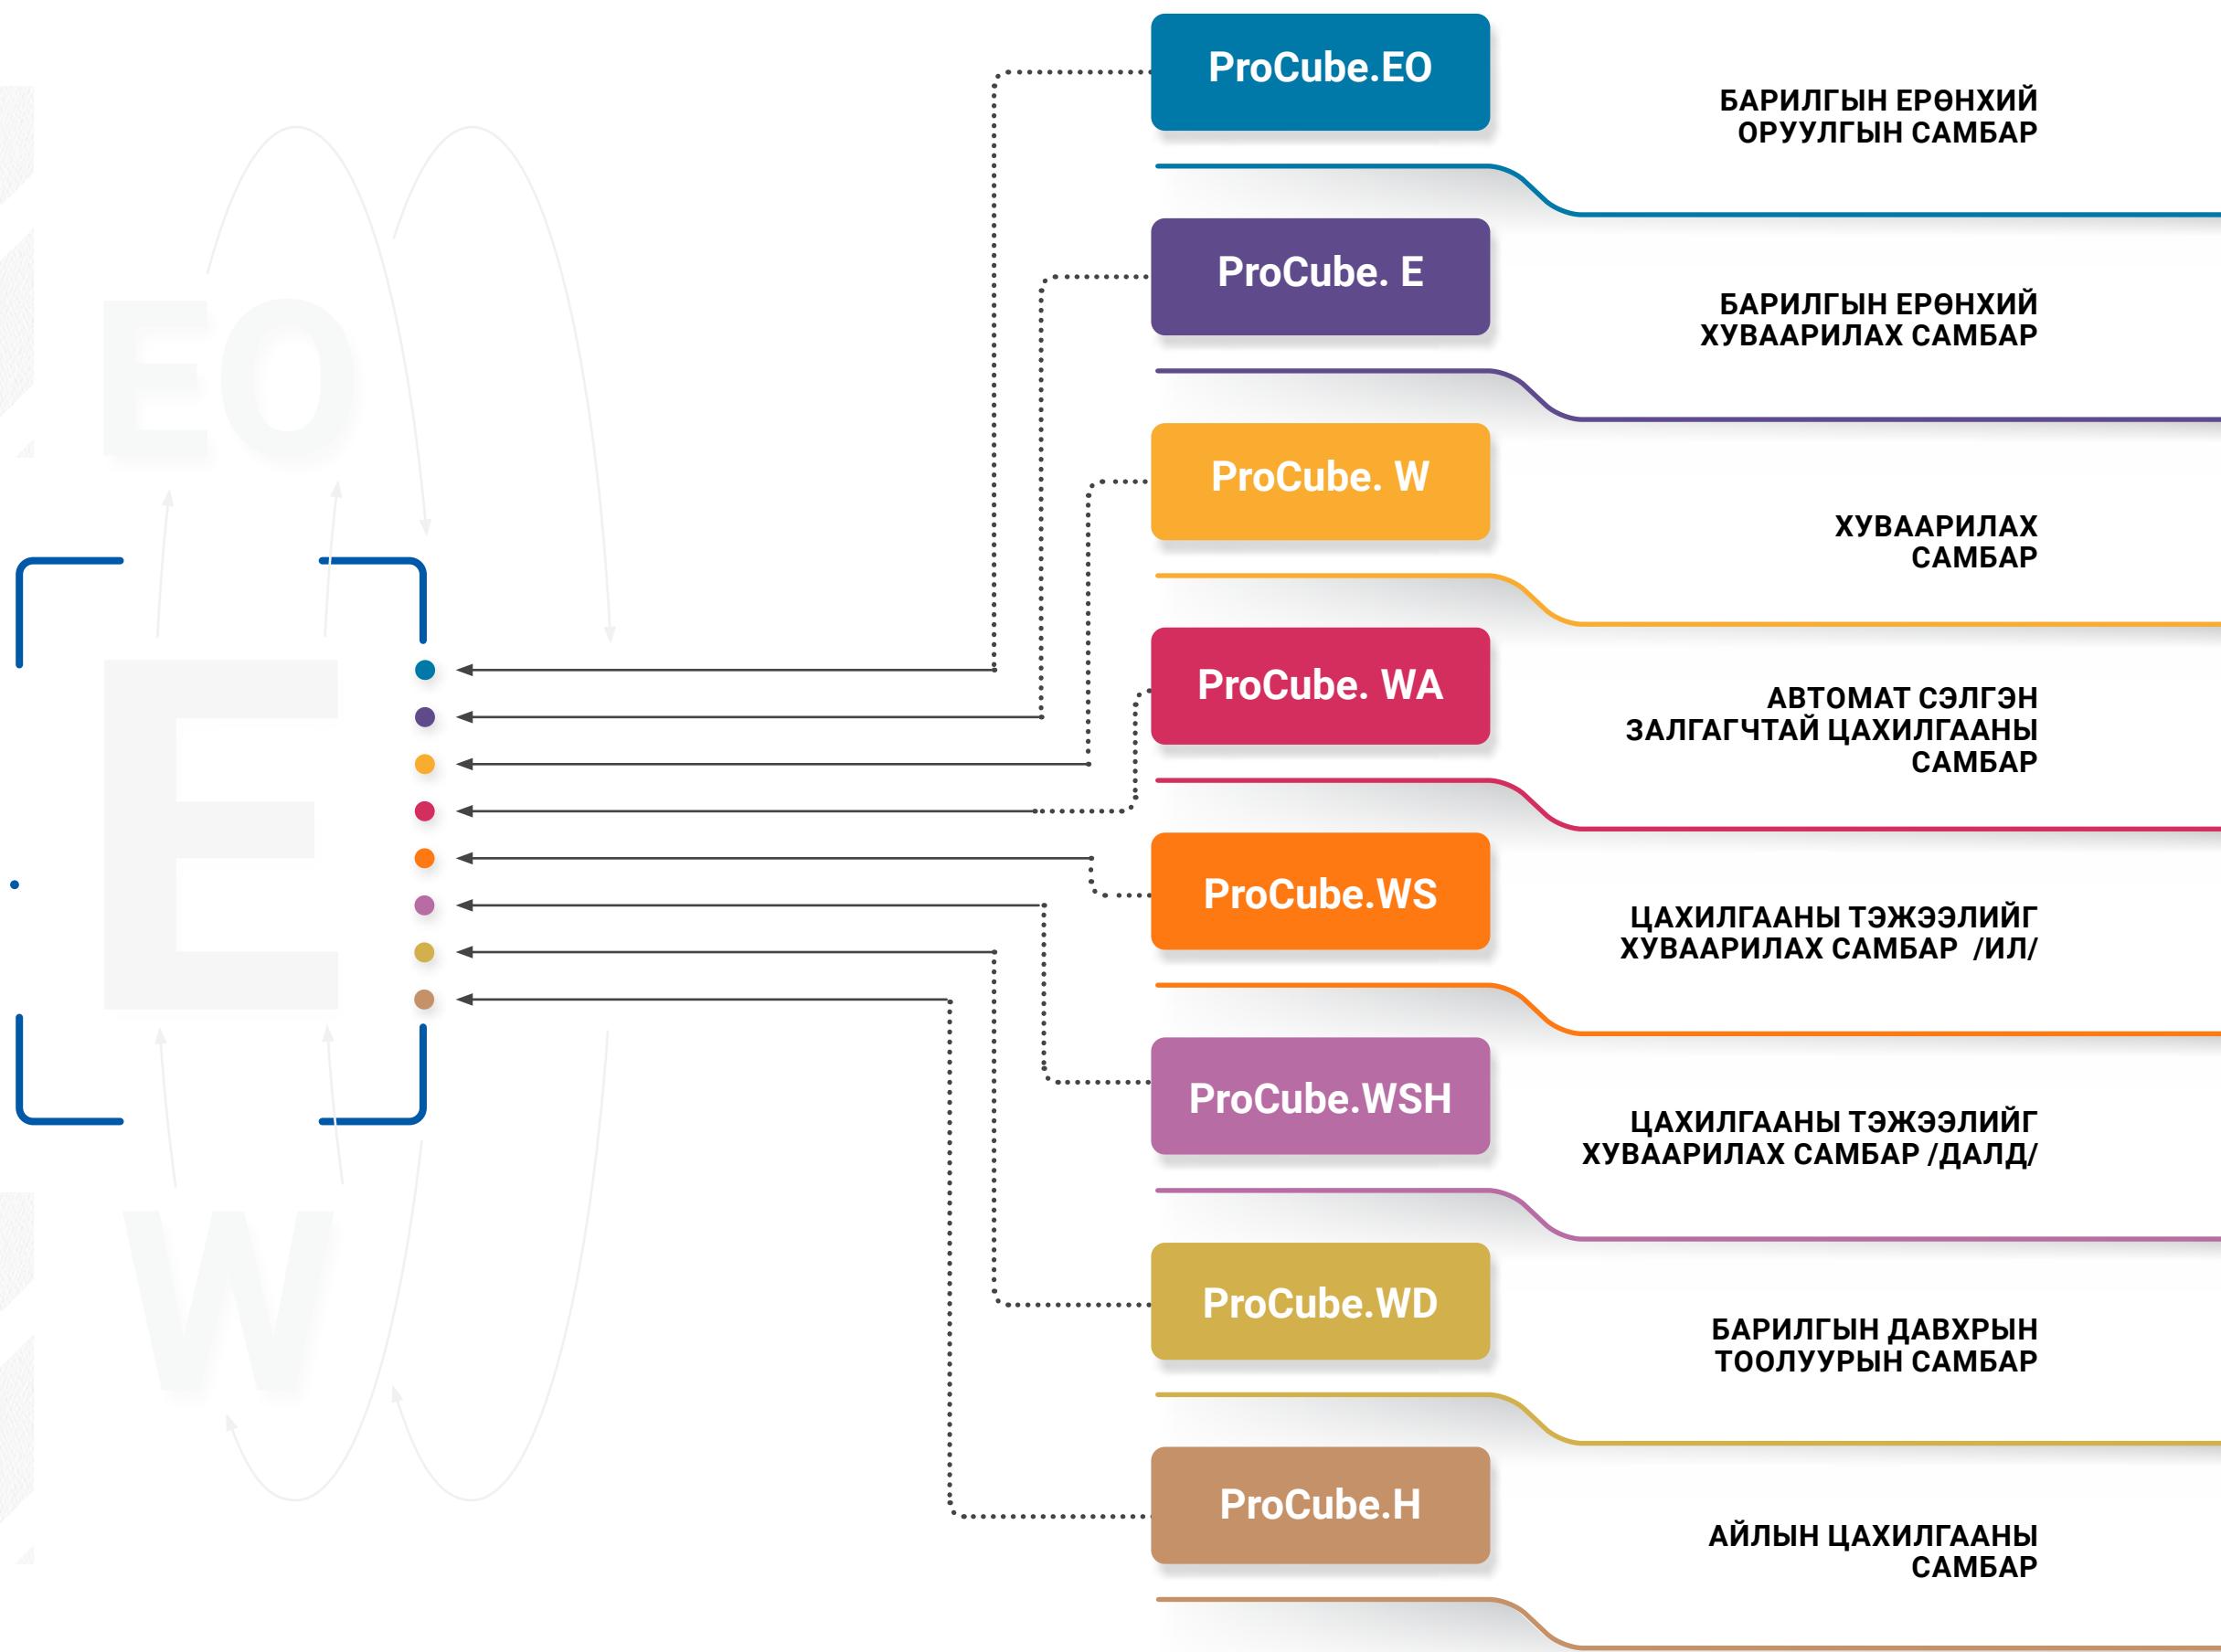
ProCube.EO

БАРИЛГЫН ЕРӨНХИЙ ОРУУЛГЫН САМБАР

ProCube. E

БАРИЛГЫН ЕРӨНХИЙ ХУВААРИЛАХ САМБАР

ProCube. W

ХУВААРИЛАХ САМБАР

ProCube. WA

АВТОМАТ СЭЛГЭН ЗАЛГАГЧТАЙ ЦАХИЛГААНЫ САМБАР

ProCube.WS

ЦАХИЛГААНЫ ТЭЖЭЭЛИЙГ ХУВААРИЛАХ САМБАР /ИЛ/

ProCube.WSH

ЦАХИЛГААНЫ ТЭЖЭЭЛИЙГ ХУВААРИЛАХ САМБАР /ДАЛД/

ProCube.WD

БАРИЛГЫН ДАВХРЫН ТООЛУУРЫН САМБАР

ProCube.H

АЙЛЫН ЦАХИЛГААНЫ САМБАР